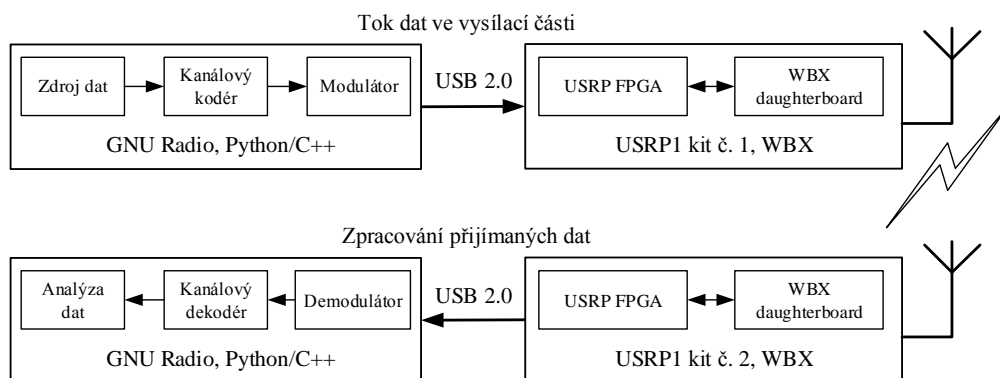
Tok dat ve vysílací části

Zdroj dat

Kanálový kodér

Modulátor

GNU Radio, Python/C++

USB 2.0

USRP FPGA

WBX daughterboard

USRP1 kit č. 1, WBX

Zpracování přijímaných dat

Analýza dat

Kanálový dekodér

Demodulátor

GNU Radio, Python/C++

USB 2.0

USRP FPGA

WBX daughterboard

USRP1 kit č. 2, WBX